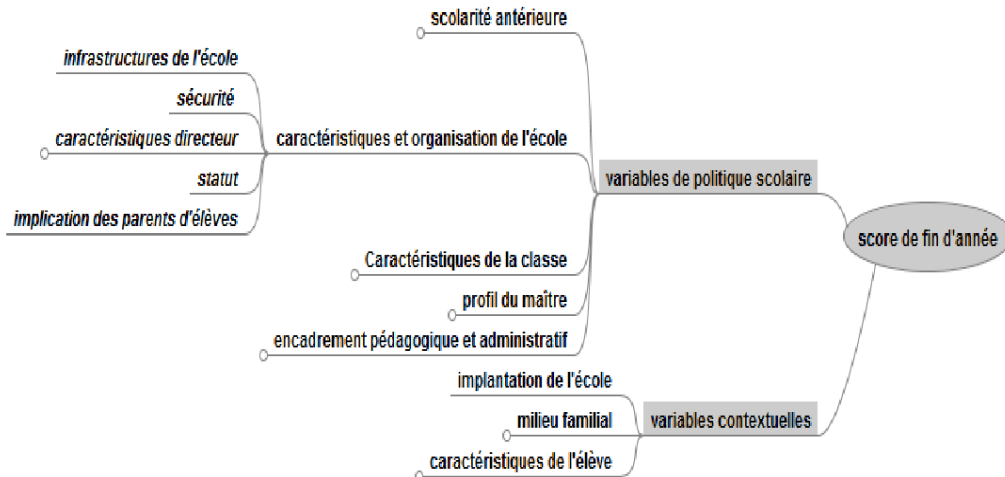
score de fin d'année

variables de politique scolaire

scolarité antérieure

caractéristiques et organisation de l'école

infrastructures de l'école

sécurité

caractéristiques directeur

statut

implication des parents d'élèves

Caractéristiques de la classe

profil du maître

encadrement pédagogique et administratif

variables contextuelles

implantation de l'école

milieu familial

caractéristiques de l'élève